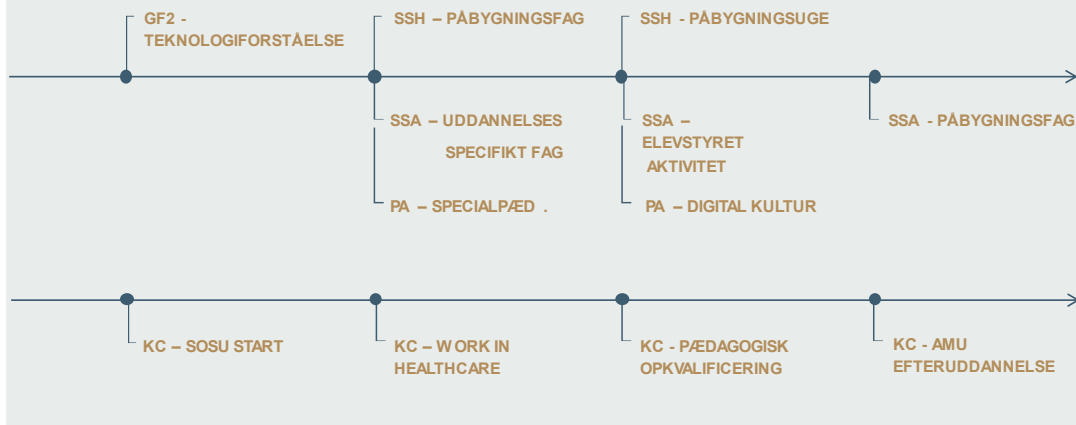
GF2 - TEKNOLOGIFORSTÅELSE

SSH – PÅBYGNINGSFAG

SSA – UDDANNELSES SPECIFIKT FAG

PA – SPECIALPÆD .

SSH - PÅBYGNINGSUGE

SSA – ELEVSTYRET AKTIVITET

PA – DIGITAL KULTUR

SSA - PÅBYGNINGSFAG

KC – SOSU START

KC – WORK IN HEALTHCARE

KC - PÆDAGOGISK OPKVALIFICERING

KC - AMU EFTERUDDANNELSE